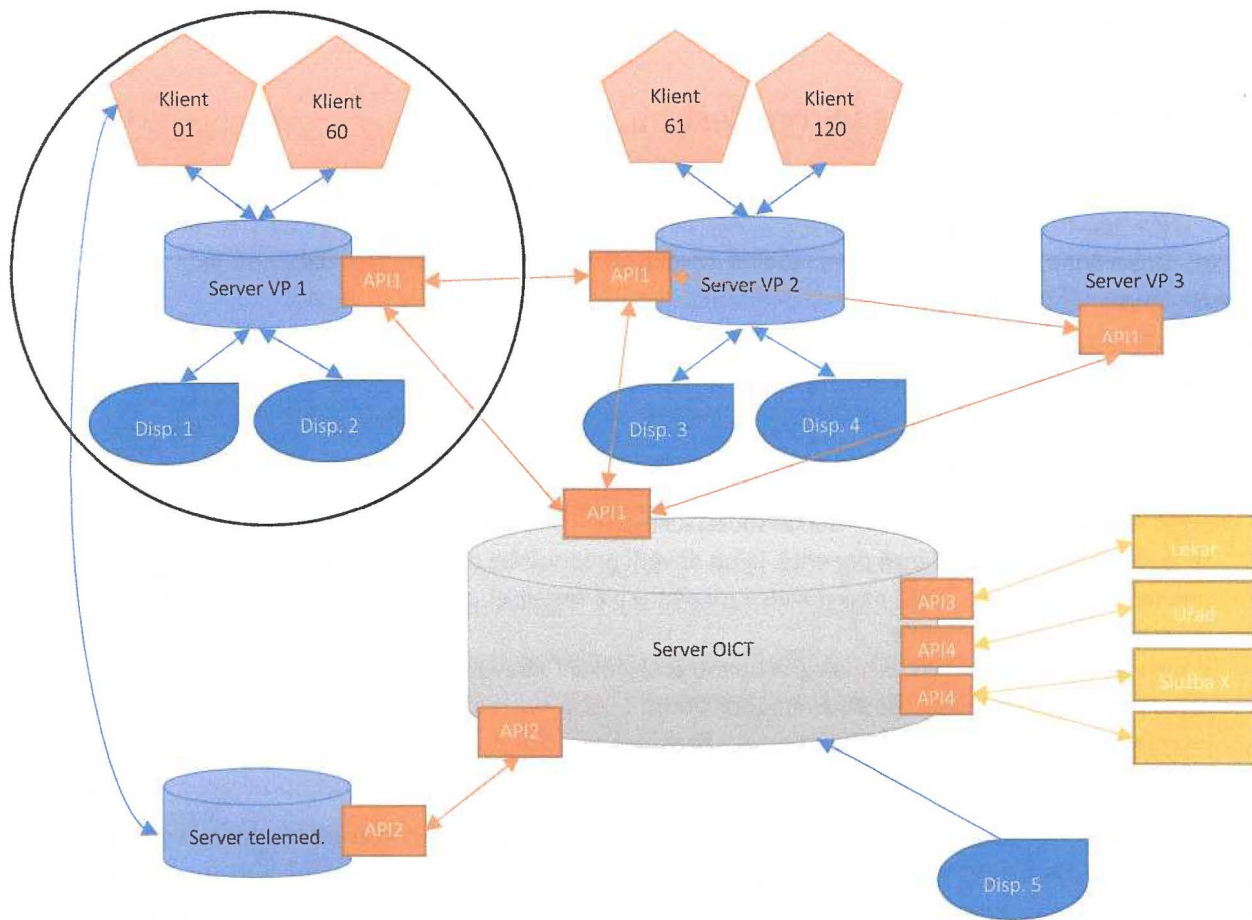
Klient 01

Klient 60

Server VP 1

API1

Disp. 1

Disp. 2

Klient 61

Klient 120

API1

Server VP 2

Disp. 3

Disp. 4

Server VP 3

API1

API1

Server OICT

API3

API4

API4

API2

Lekař

Úřad

Služba X

Server telemed.

API2

Disp. 5